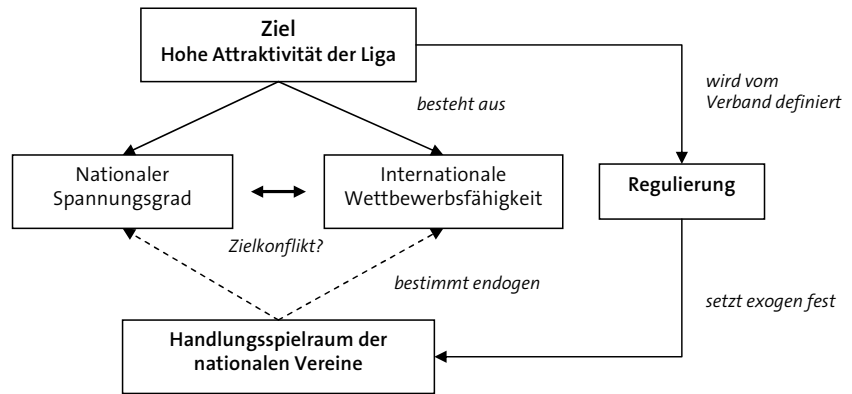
Ziel
Hohe Attraktivität der Liga

wird vom Verband definiert

besteht aus

Nationaler Spannungsgrad

Internationale Wettbewerbsfähigkeit

Regulierung

Zielkonflikt?

bestimmt endogen

setzt exogen fest

Handlungsspielraum der nationalen Vereine